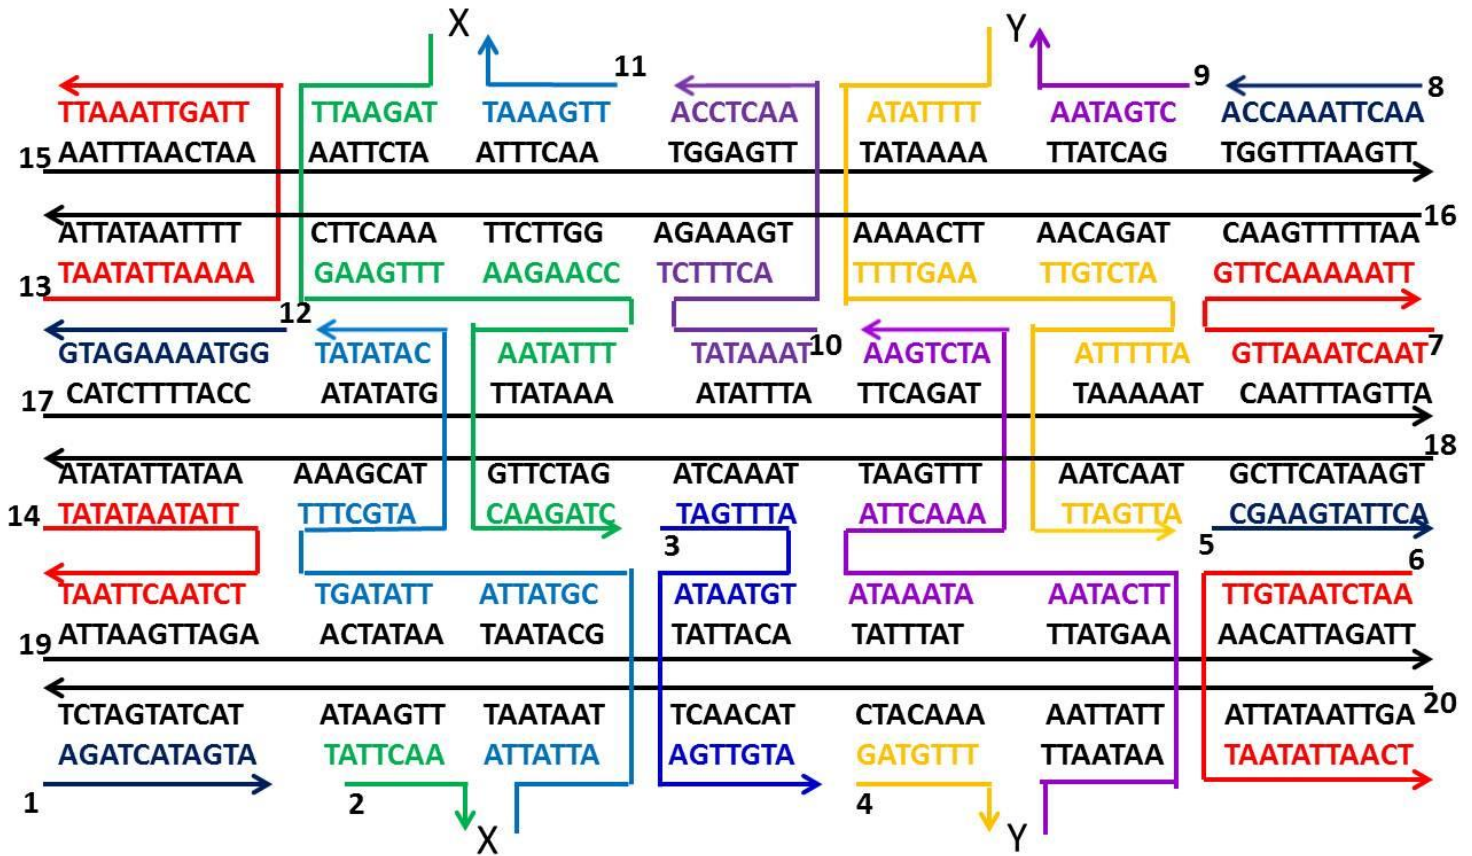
X Y

11 9 8

TTAAATTGATT TTAAGAT TAAAGTT ACCTCAA ATATTTT AATAGTC ACCAAATTCAA

15 AATTTAACTAA AATTCTA ATTTCAA TGGAGTT TATAAAA TTATCAG TGGTTTAAGTT

ATTATAATTTT CTTCAAA TTCTTGG AGAAAGT AAAACTT AACAGAT CAAGTTTTTAA 16

13 TAATATTAAAA GAAGTTT AAGAACC TCTTTCA TTTTGAA TTGTCTA GTTCAAAAATT

12

GTAGAAAATGG TATATAC AATATTT TATAAAT 10 AAGTCTA ATTTTTA GTTAAATCAAT 7

17 CATCTTTTACC ATATATG TTATAAA ATATTTA TTCAGAT TAAAAAT CAATTTAGTTA

ATATATTATAA AAAGCAT GTTCTAG ATCAAAT TAAGTTT AATCAAT GCTTCATAAGT 18

14 TATATAATATT TTTCGTA CAAGATC TAGTTTA ATTCAAA TTAGTTA CGAAGTATTCA

3 5 6

TAATTCAATCT TGATATT ATTATGC ATAATGT ATAAATA AATACTT TTGTAATCTAA

19 ATTAAGTTAGA ACTATAA TAATACG TATTACA TATTTAT TTATGAA AACATTAGATT

TCTAGTATCAT ATAAGTT TAATAAT TCAACAT CTACAAA AATTATT ATTATAATTGA 20

AGATCATAGTA TATTCAA ATTATTA AGTTGTA GATGTTT TTAATAA TAATATTAACT

1 2 4

X Y